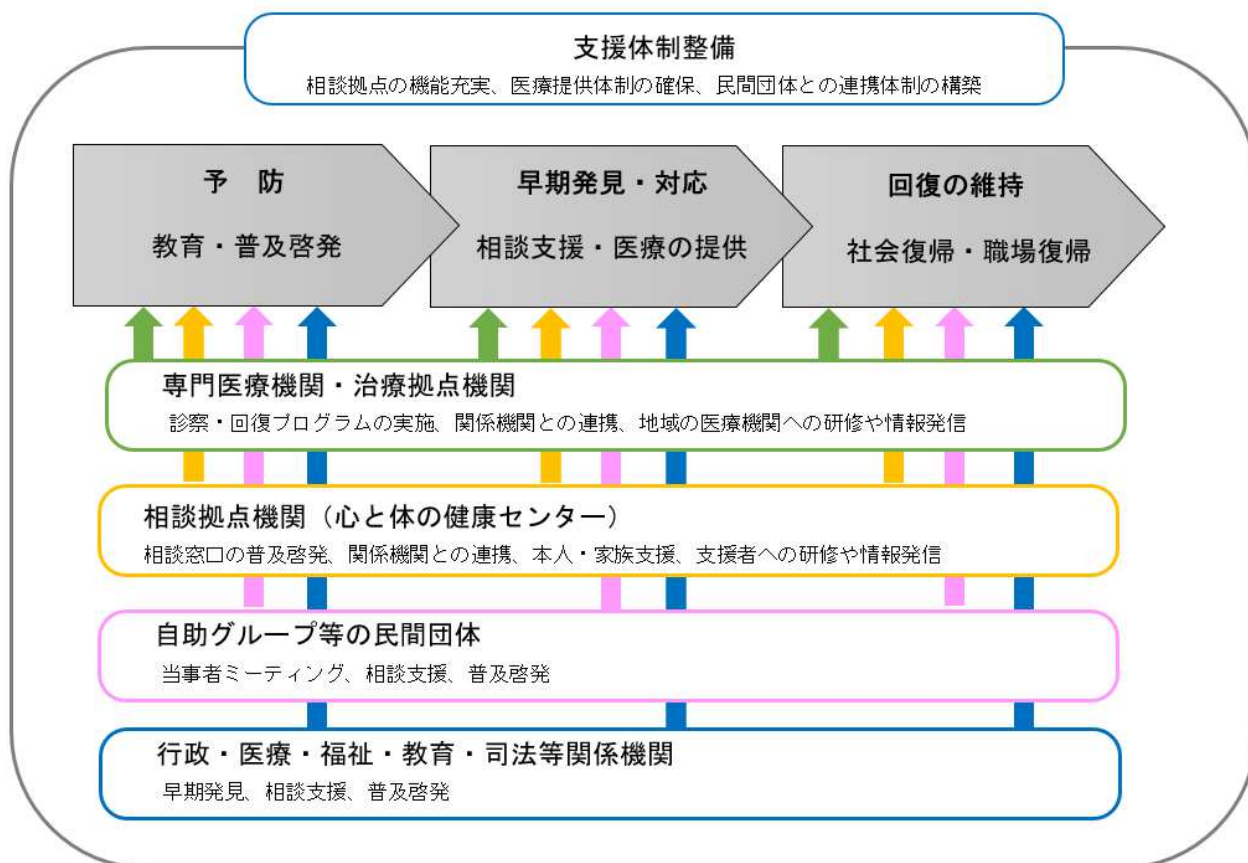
支援体制整備
相談拠点の機能充実、医療提供体制の確保、民間団体との連携体制の構築

予　防
教育・普及啓発

早期発見・対応
相談支援・医療の提供

回復の維持
社会復帰・職場復帰

専門医療機関・治療拠点機関
診察・回復プログラムの実施、関係機関との連携、地域の医療機関への研修や情報発信

相談拠点機関（心と体の健康センター）
相談窓口の普及啓発、関係機関との連携、本人・家族支援、支援者への研修や情報発信

自助グループ等の民間団体
当事者ミーティング、相談支援、普及啓発

行政・医療・福祉・教育・司法等関係機関
早期発見、相談支援、普及啓発